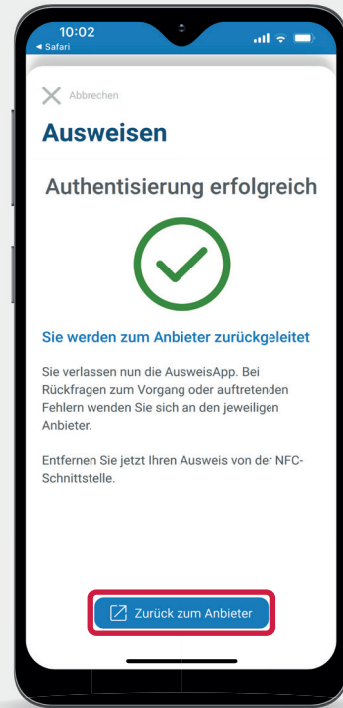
10:02
◂ Safari

Abbrechen

Ausweisen

Authentisierung erfolgreich

Sie werden zum Anbieter zurückgeleitet

Sie verlassen nun die AusweisApp. Bei Rückfragen zum Vorgang oder auftretenden Fehlern wenden Sie sich an den jeweiligen Anbieter.

Entfernen Sie jetzt Ihren Ausweis von der NFC-Schnittstelle.

Zurück zum Anbieter